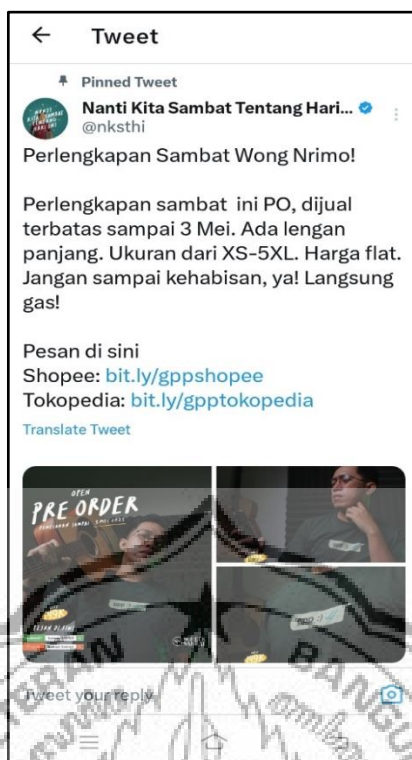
← Tweet

Pinned Tweet

Nanti Kita Sambat Tentang Hari...
@nksthi

Perlengkapan Sambat Wong Nrimo!

Perlengkapan sambat ini PO, dijual terbatas sampai 3 Mei. Ada lengan panjang. Ukuran dari XS-5XL. Harga flat. Jangan sampai kehabisan, ya! Langsung gas!

Pesan di sini
Shopee: bit.ly/gppshopee
Tokopedia: bit.ly/gpptokopedia

Translate Tweet

OPEN
PRE ORDER
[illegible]

Tweet your reply